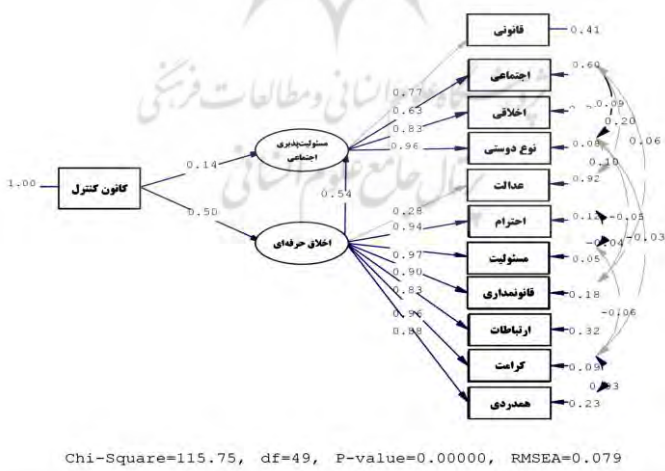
قانونی
0.41
اجتماعی
0.60
اخلاقی
0.09
0.20
0.06
نوع دوستی
0.00
0.10
عدالت
0.92
احترام
0.11
-0.05
-0.03
-0.04
مسئولیت
0.05
قانونمداری
0.18
-0.06
ارتباطات
0.32
کرامت
0.09
0.33
همدردی
0.23
0.77
0.63
0.83
0.96
مسئولیت‌پذیری اجتماعی
0.14
0.54
1.00
کانون کنترل
0.50
اخلاق حرفه‌ای
0.28
0.94
0.97
0.90
0.83
0.96
0.88
Chi-Square=115.75, df=49, P-value=0.00000, RMSEA=0.079